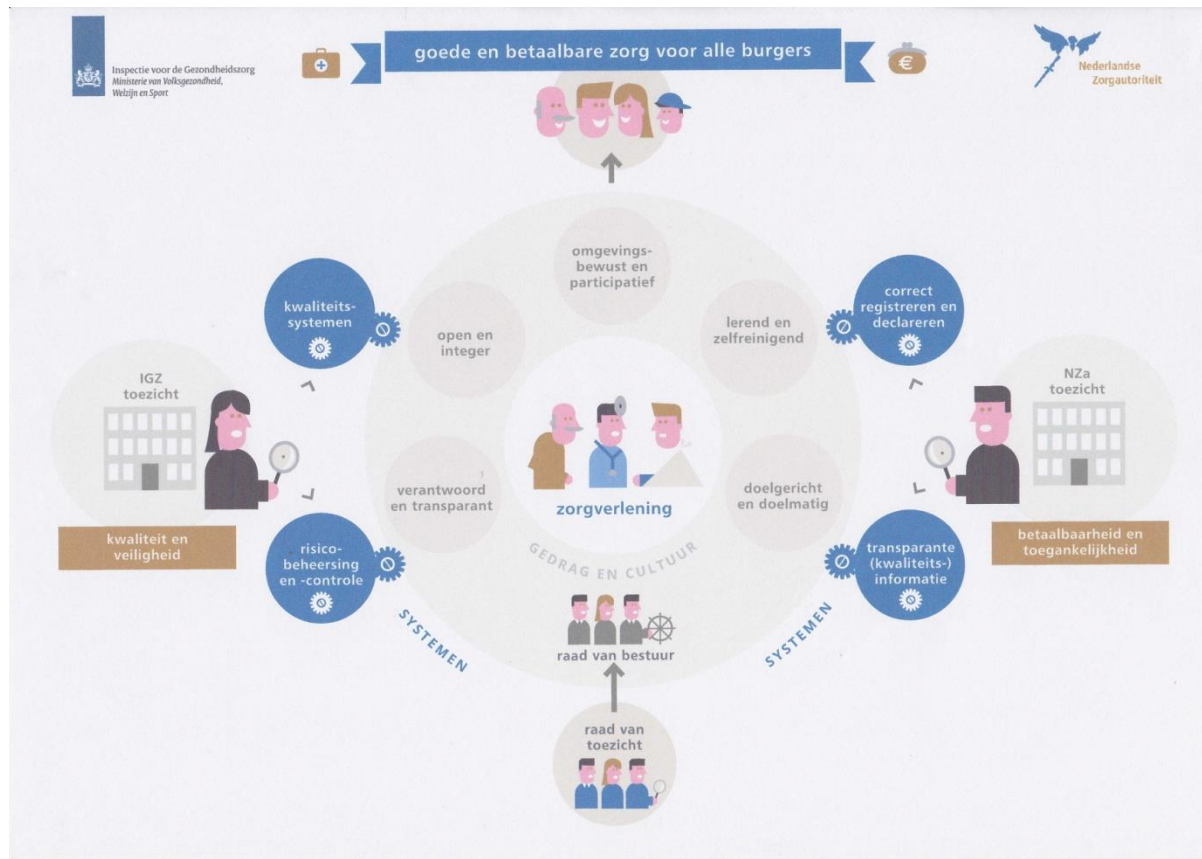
Inspectie voor de Gezondheidszorg
Ministerie van Volksgezondheid, Welzijn en Sport

goede en betaalbare zorg voor alle burgers

Nederlandse Zorgautoriteit

omgevingsbewust en participatief

open en integer

lerend en zelfreinigend

kwaliteitssystemen

correct registreren en declareren

IGZ toezicht

NZa toezicht

verantwoord en transparant

zorgverlening

doelgericht en doelmatig

kwaliteit en veiligheid

betaalbaarheid en toegankelijkheid

risicobeheersing en -controle

GEDRAG EN CULTUUR

transparante (kwaliteits-) informatie

SYSTEMEN

raad van bestuur

SYSTEMEN

raad van toezicht